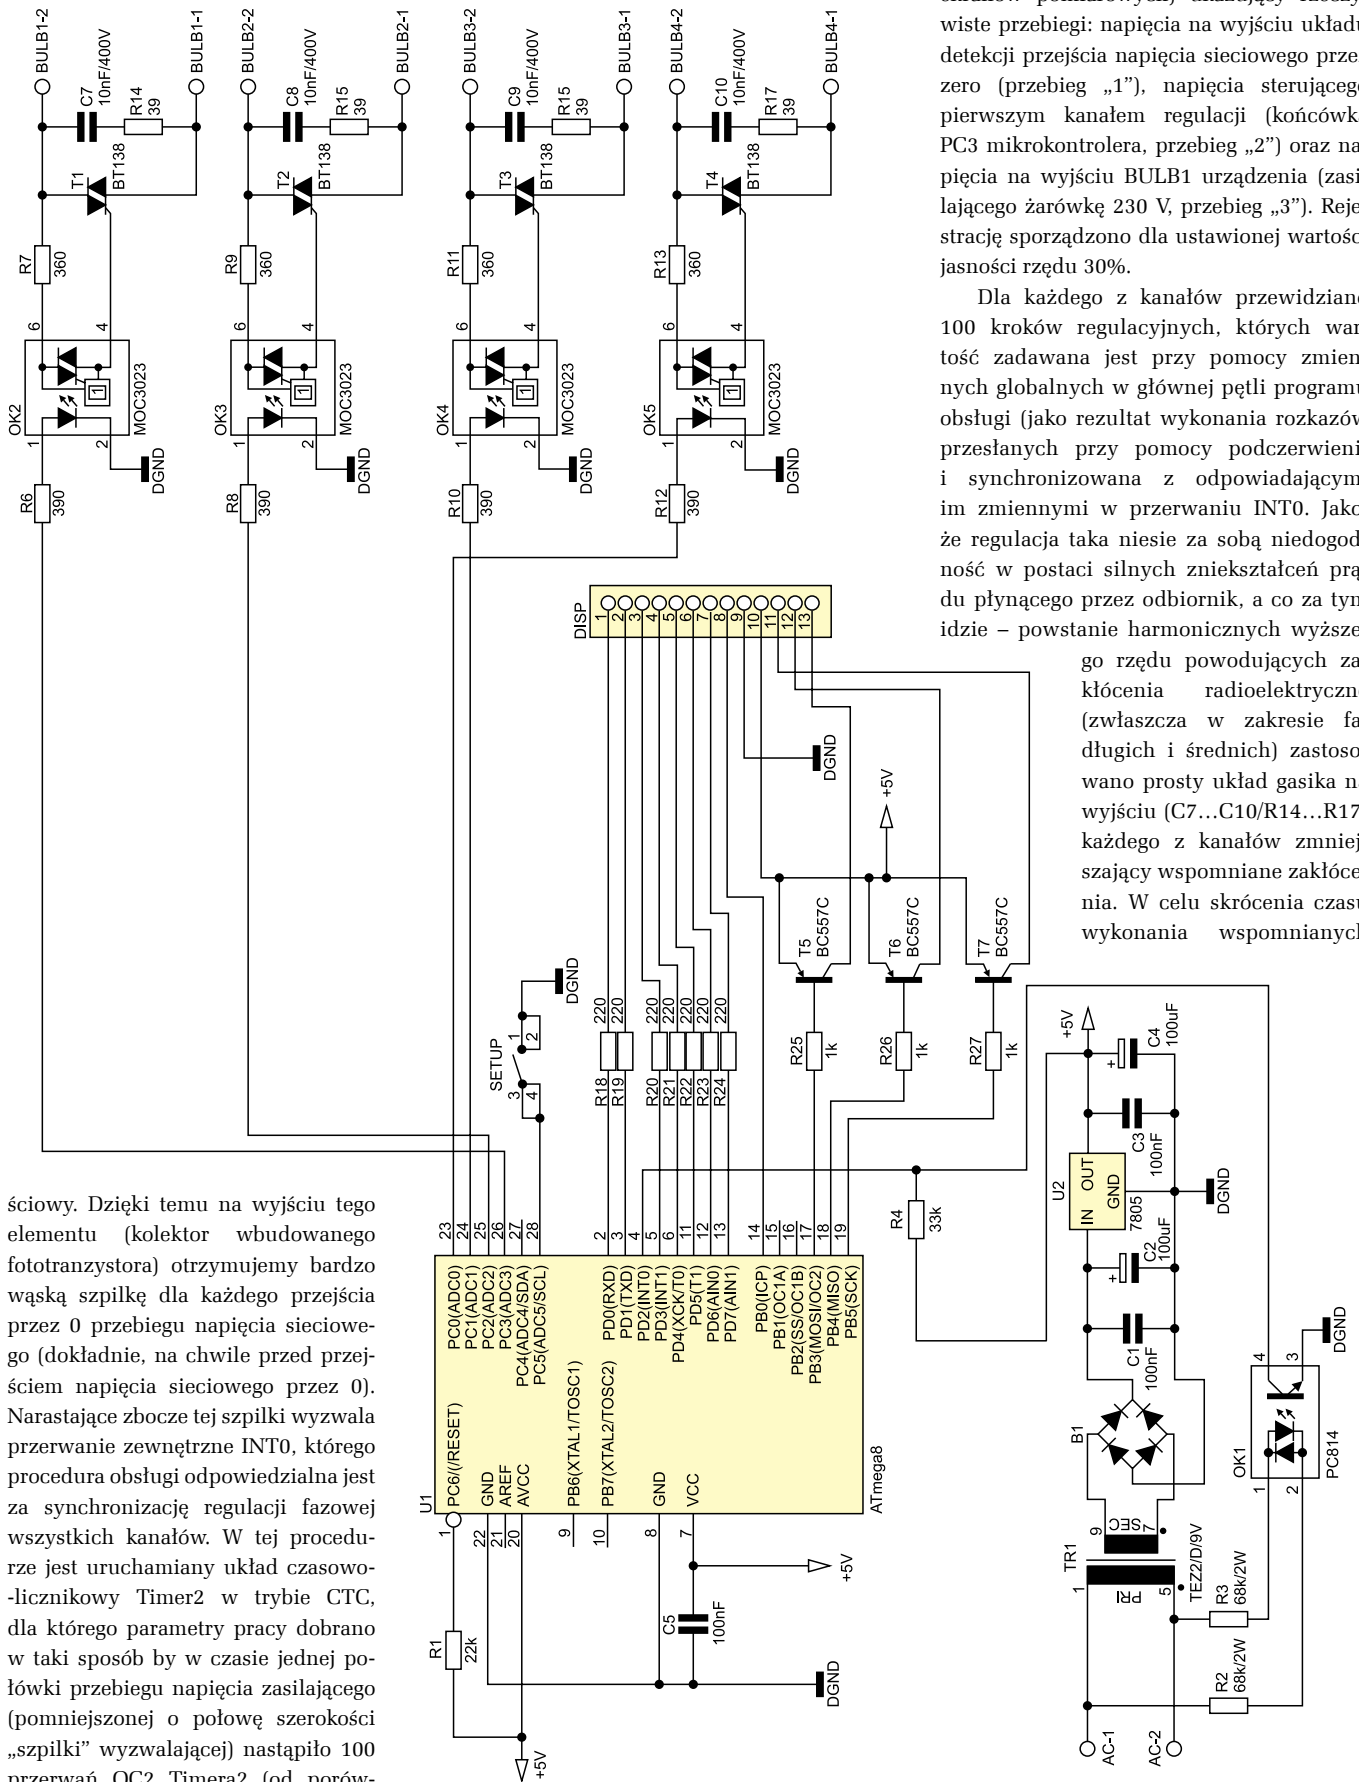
składów pomiarowych) ukazujący rzeczywiste przebiegi: napięcia na wyjściu układu detekcji przejścia napięcia sieciowego przez zero (przebieg „1"), napięcia sterującego pierwszym kanałem regulacji (końcówka PC3 mikrokontrolera, przebieg „2") oraz napięcia na wyjściu BULB1 urządzenia (zasilającego żarówkę 230 V, przebieg „3"). Rejestrację sporządzono dla ustawionej wartości jasności rzędu 30%.

Dla każdego z kanałów przewidziano 100 kroków regulacyjnych, których wartość zadawana jest przy pomocy zmiennych globalnych w głównej pętli programu obsługi (jako rezultat wykonania rozkazów przesłanych przy pomocy podczerwieni) i synchronizowana z odpowiadającymi im zmiennymi w przerwaniu INT0. Jako że regulacja taka niesie za sobą niedogodność w postaci silnych zniekształceń prądu płynącego przez odbiornik, a co za tym idzie – powstanie harmonicznych wyższego rzędu powodujących zakłócenia radioelektryczne (zwłaszcza w zakresie fal długich i średnich) zastosowano prosty układ gasika na wyjściu (C7…C10/R14…R17) każdego z kanałów zmniejszający wspomniane zakłócenia. W celu skrócenia czasu wykonania wspomnianych

ściowy. Dzięki temu na wyjściu tego elementu (kolektor wbudowanego fototranzystora) otrzymujemy bardzo wąską szpilkę dla każdego przejścia przez 0 przebiegu napięcia sieciowego (dokładnie, na chwile przed przejściem napięcia sieciowego przez 0). Narastające zbocze tej szpilki wyzwala przerwanie zewnętrzne INT0, którego procedura obsługi odpowiedzialna jest za synchronizację regulacji fazowej wszystkich kanałów. W tej procedurze jest uruchamiany układ czasowo-licznikowy Timer2 w trybie CTC, dla którego parametry pracy dobrano w taki sposób by w czasie jednej połówki przebiegu napięcia zasilającego (pomniejszonej o połowę szerokości „szpilki" wyzwalającej) nastąpiło 100 przerwań OC2 Timera2 (od porów-

BULB1-2 BULB1-1 C7 10nF/400V R14 39 T1 BT138 R7 360 OK2 MOC3023 DGND R6 390
BULB2-2 BULB2-1 C8 10nF/400V R15 39 T2 BT138 R9 360 OK3 MOC3023 DGND R8 390
BULB3-2 BULB3-1 C9 10nF/400V R15 39 T3 BT138 R11 360 OK4 MOC3023 DGND R10 390
BULB4-2 BULB4-1 C10 10nF/400V R17 39 T4 BT138 R13 360 OK5 MOC3023 DGND R12 390
DISP 1 2 3 4 5 6 7 8 9 10 11 12 13 DGND +5V
T5 BC557C T6 BC557C T7 BC557C R25 1k R26 1k R27 1k
DGND SETUP 1 2 3 4
R18 R19 R20 R21 R22 R23 R24 220
U1 ATmega8 PC0(ADC0) PC1(ADC1) PC2(ADC2) PC3(ADC3) PC4(ADC4/SDA) PC5(ADC5/SCL) PD0(RXD) PD1(TXD) PD2(INT0) PD3(INT1) PD4(XCK/T0) PD5(T1) PD6(AIN0) PD7(AIN1) PB0(ICP) PB1(OC1A) PB2(SS/OC1B) PB3(MOSI/OC2) PB4(MISO) PB5(SCK) PC6/(RESET) GND AREF AVCC PB6(XTAL1/TOSC1) PB7(XTAL2/TOSC2) GND VCC
R1 22k +5V C5 100nF DGND +5V R4 33k
+5V C4 100uF C3 100nF U2 7805 IN OUT GND DGND C2 100uF C1 100nF B1
TR1 TEZ2/D/9V PRI SEC R3 68k/2W R2 68k/2W AC-1 AC-2 OK1 PC814 DGND